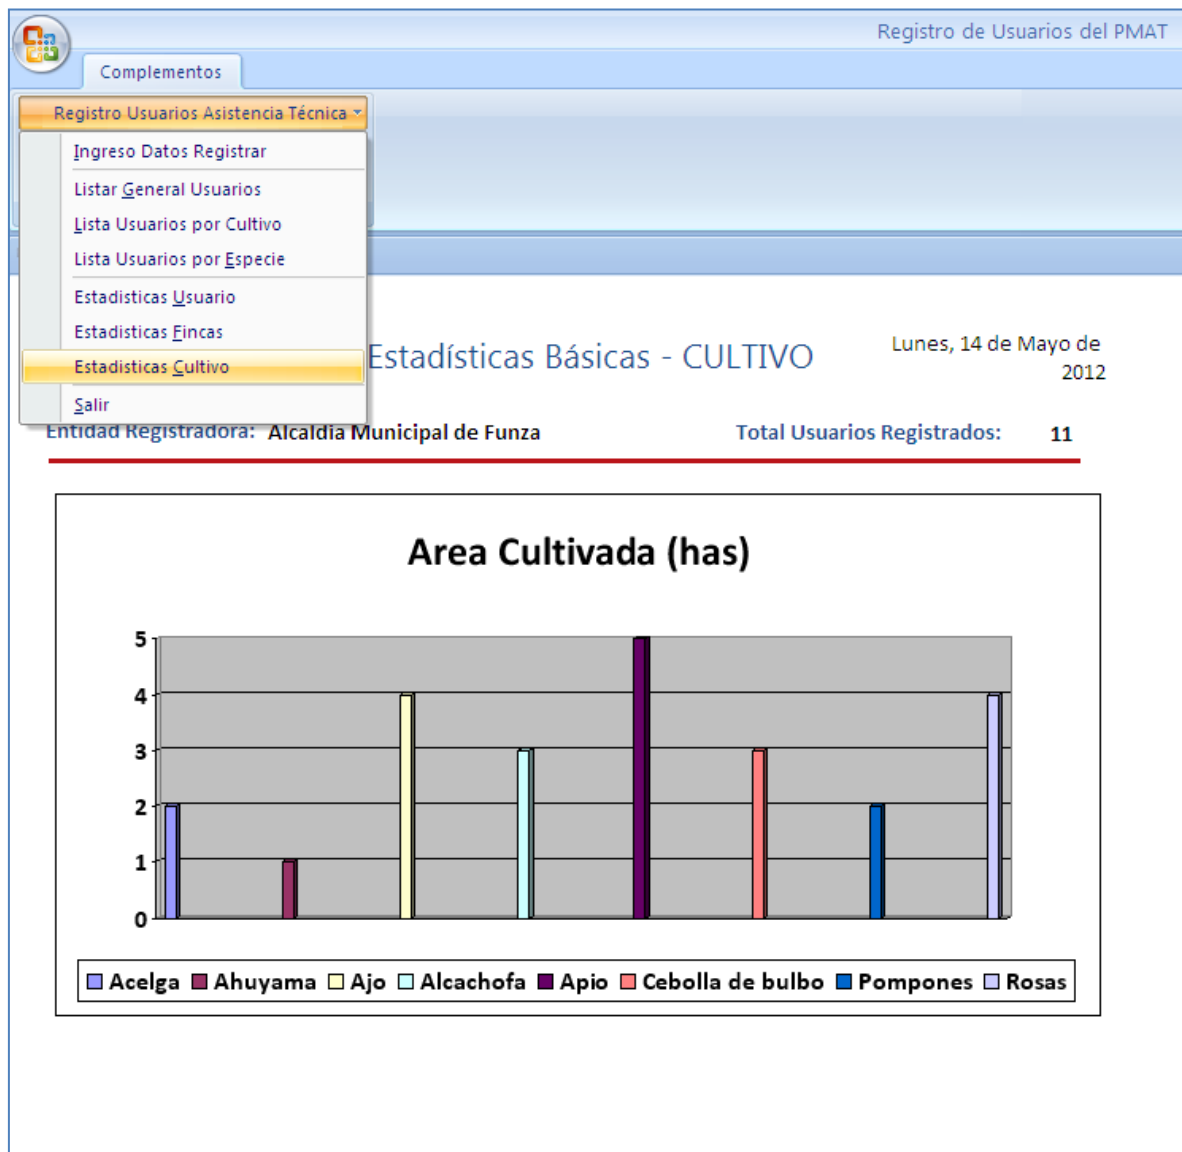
Registro de Usuarios del PMAT

Complementos

Registro Usuarios Asistencia Técnica

Ingreso Datos Registrar
Listar General Usuarios
Lista Usuarios por Cultivo
Lista Usuarios por Especie
Estadisticas Usuario
Estadisticas Fincas
Estadisticas Cultivo
Salir

Estadísticas Básicas - CULTIVO

Lunes, 14 de Mayo de 2012

Entidad Registradora: Alcaldia Municipal de Funza

Total Usuarios Registrados: 11

Area Cultivada (has)

5
4
3
2
1
0

Acelga Ahuyama Ajo Alcachofa Apio Cebolla de bulbo Pompones Rosas